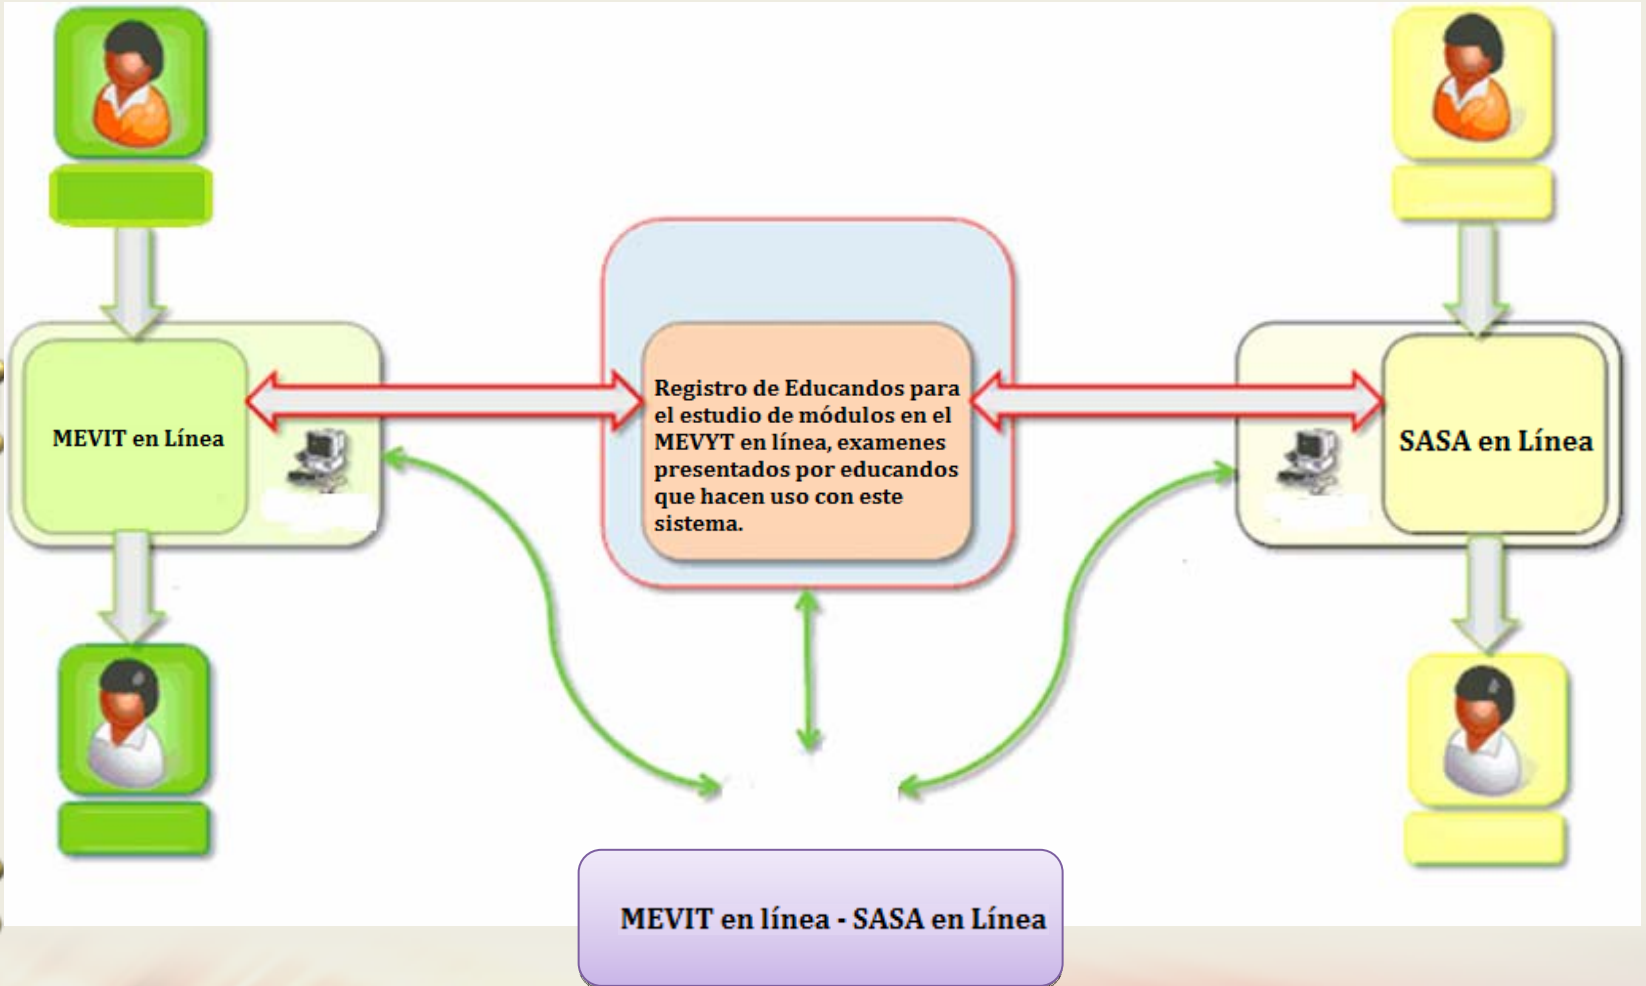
MEVIT en Línea

Registro de Educandos para el estudio de módulos en el MEVYT en línea, examenes presentados por educandos que hacen uso con este sistema.

SASA en Línea

MEVIT en línea - SASA en Línea